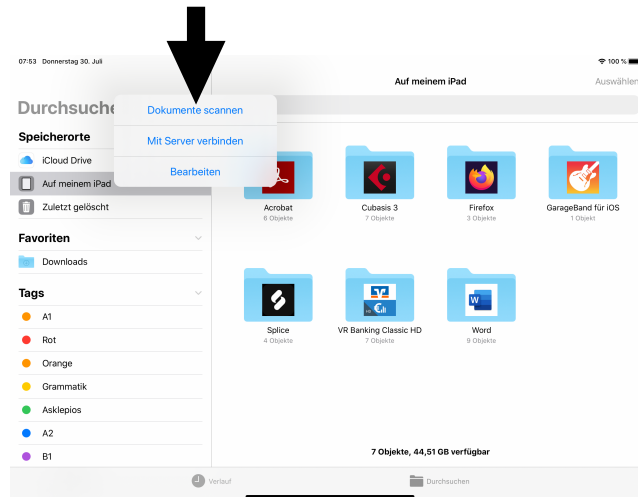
07:53 Donnerstag 30. Juli

100 %

Auf meinem iPad

Auswählen

Durchsuchen

Dokumente scannen

Mit Server verbinden

Bearbeiten

Speicherorte

iCloud Drive

Auf meinem iPad

Zuletzt gelöscht

Favoriten

Downloads

Tags

A1

Rot

Orange

Grammatik

Asklepios

A2

B1

Acrobat
6 Objekte

Cubasis 3
7 Objekte

Firefox
3 Objekte

GarageBand für iOS
1 Objekt

Splice
4 Objekte

VR Banking Classic HD
7 Objekte

Word
9 Objekte

7 Objekte, 44,51 GB verfügbar

Verlauf

Durchsuchen